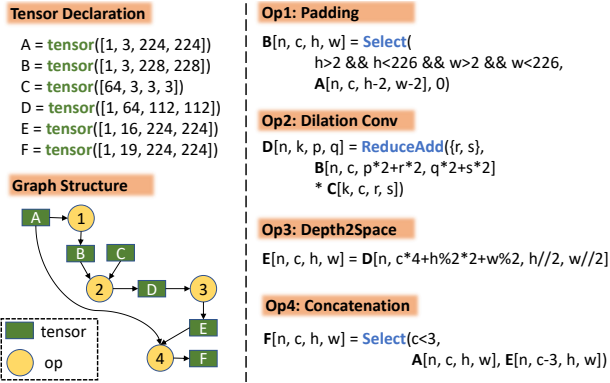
Tensor Declaration

A = tensor([1, 3, 224, 224])
B = tensor([1, 3, 228, 228])
C = tensor([64, 3, 3, 3])
D = tensor([1, 64, 112, 112])
E = tensor([1, 16, 224, 224])
F = tensor([1, 19, 224, 224])

Graph Structure

A
1
B
C
2
D
3
E
4
F

tensor
op

Op1: Padding

B[n, c, h, w] = Select(
h>2 && h<226 && w>2 && w<226,
A[n, c, h-2, w-2], 0)

Op2: Dilation Conv

D[n, k, p, q] = ReduceAdd({r, s},
B[n, c, p*2+r*2, q*2+s*2]
* C[k, c, r, s])

Op3: Depth2Space

E[n, c, h, w] = D[n, c*4+h%2*2+w%2, h//2, w//2]

Op4: Concatenation

F[n, c, h, w] = Select(c<3,
A[n, c, h, w], E[n, c-3, h, w])